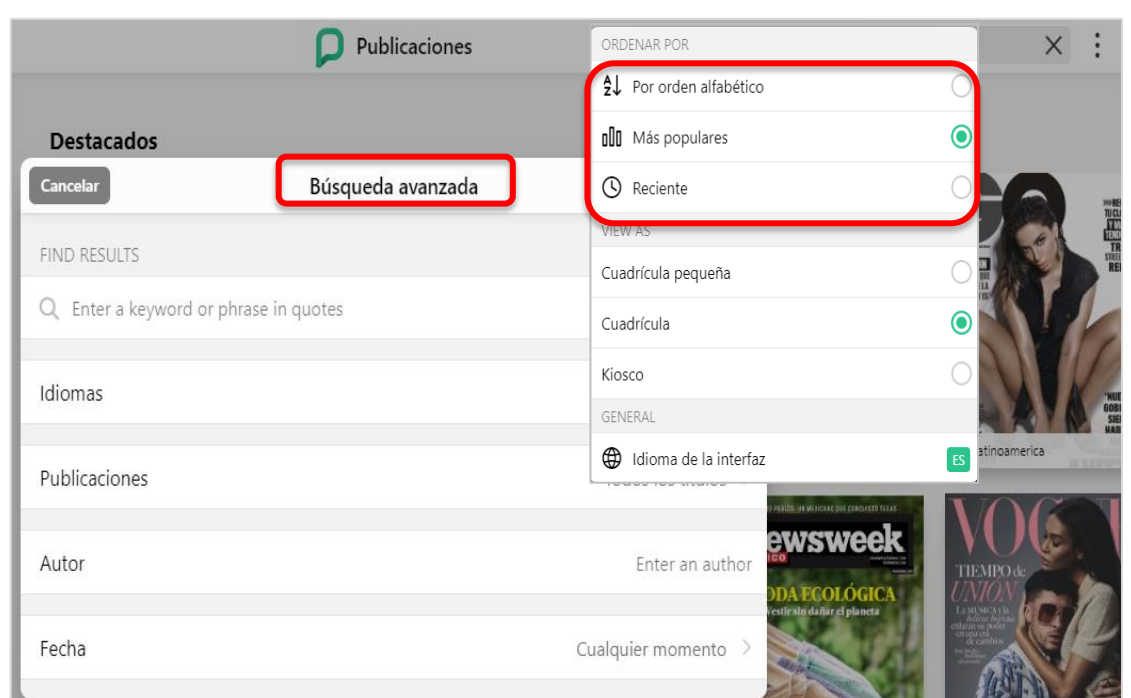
Publicaciones

Destacados

Cancelar

Búsqueda avanzada

FIND RESULTS

Enter a keyword or phrase in quotes

Idiomas

Publicaciones

Todos los títulos

Autor

Enter an author

Fecha

Cualquier momento

ORDENAR POR

Por orden alfabético

Más populares

Reciente

VIEW AS

Cuadrícula pequeña

Cuadrícula

Kiosco

GENERAL

Idioma de la interfaz

ES

atinoamerica

ewsweek

ODA ECOLÓGICA

Vestir sin dañar el planeta

VOGUE

TIEMPO de UNIÓN